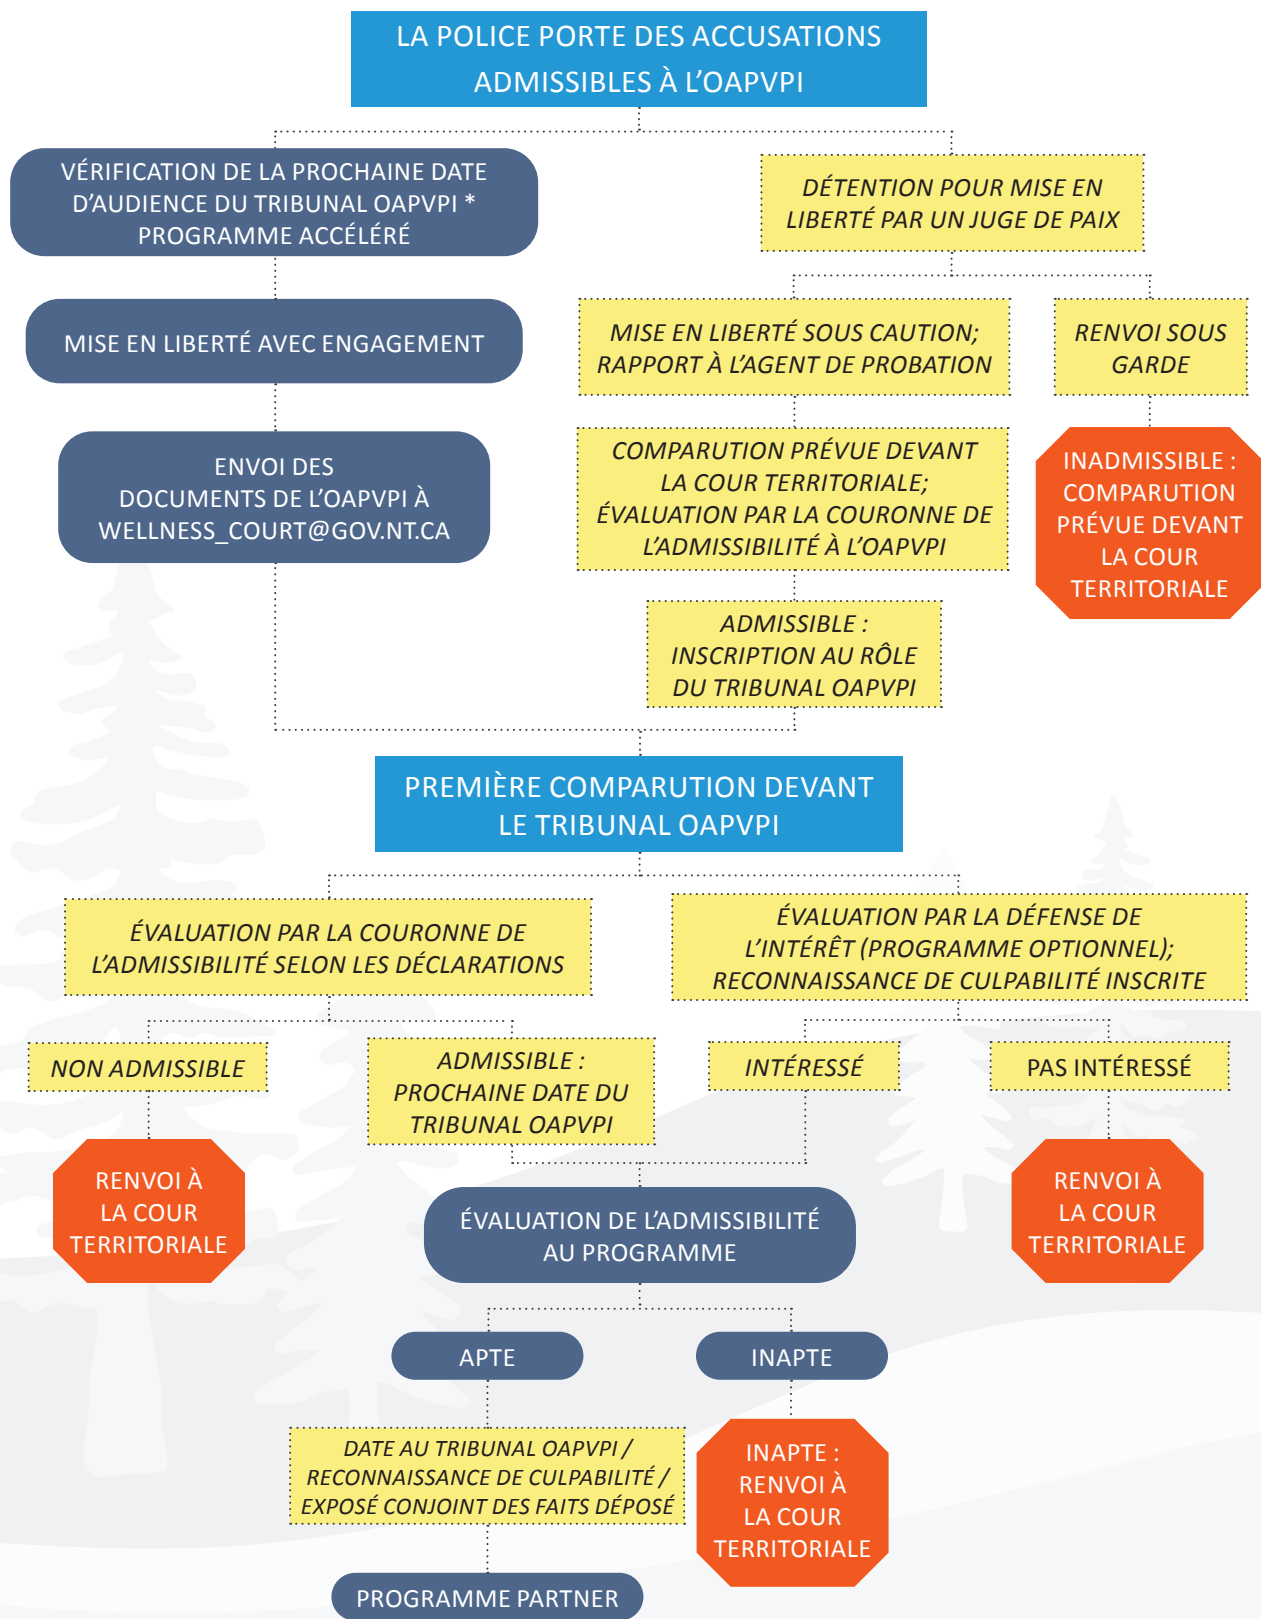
LA POLICE PORTE DES ACCUSATIONS ADMISSIBLES À L'OAPVPI

VÉRIFICATION DE LA PROCHAINE DATE D'AUDIENCE DU TRIBUNAL OAPVPI * PROGRAMME ACCÉLÉRÉ

MISE EN LIBERTÉ AVEC ENGAGEMENT

ENVOI DES DOCUMENTS DE L'OAPVPI À WELLNESS_COURT@GOV.NT.CA

DÉTENTION POUR MISE EN LIBERTÉ PAR UN JUGE DE PAIX

MISE EN LIBERTÉ SOUS CAUTION; RAPPORT À L'AGENT DE PROBATION

RENVOI SOUS GARDE

COMPARUTION PRÉVUE DEVANT LA COUR TERRITORIALE; ÉVALUATION PAR LA COURONNE DE L'ADMISSIBILITÉ À L'OAPVPI

INADMISSIBLE : COMPARUTION PRÉVUE DEVANT LA COUR TERRITORIALE

ADMISSIBLE : INSCRIPTION AU RÔLE DU TRIBUNAL OAPVPI

PREMIÈRE COMPARUTION DEVANT LE TRIBUNAL OAPVPI

ÉVALUATION PAR LA COURONNE DE L'ADMISSIBILITÉ SELON LES DÉCLARATIONS

ÉVALUATION PAR LA DÉFENSE DE L'INTÉRÊT (PROGRAMME OPTIONNEL); RECONNAISSANCE DE CULPABILITÉ INSCRITE

NON ADMISSIBLE

ADMISSIBLE : PROCHAINE DATE DU TRIBUNAL OAPVPI

INTÉRESSÉ

PAS INTÉRESSÉ

RENVOI À LA COUR TERRITORIALE

ÉVALUATION DE L'ADMISSIBILITÉ AU PROGRAMME

RENVOI À LA COUR TERRITORIALE

APTE

INAPTE

DATE AU TRIBUNAL OAPVPI / RECONNAISSANCE DE CULPABILITÉ / EXPOSÉ CONJOINT DES FAITS DÉPOSÉ

INAPTE : RENVOI À LA COUR TERRITORIALE

PROGRAMME PARTNER